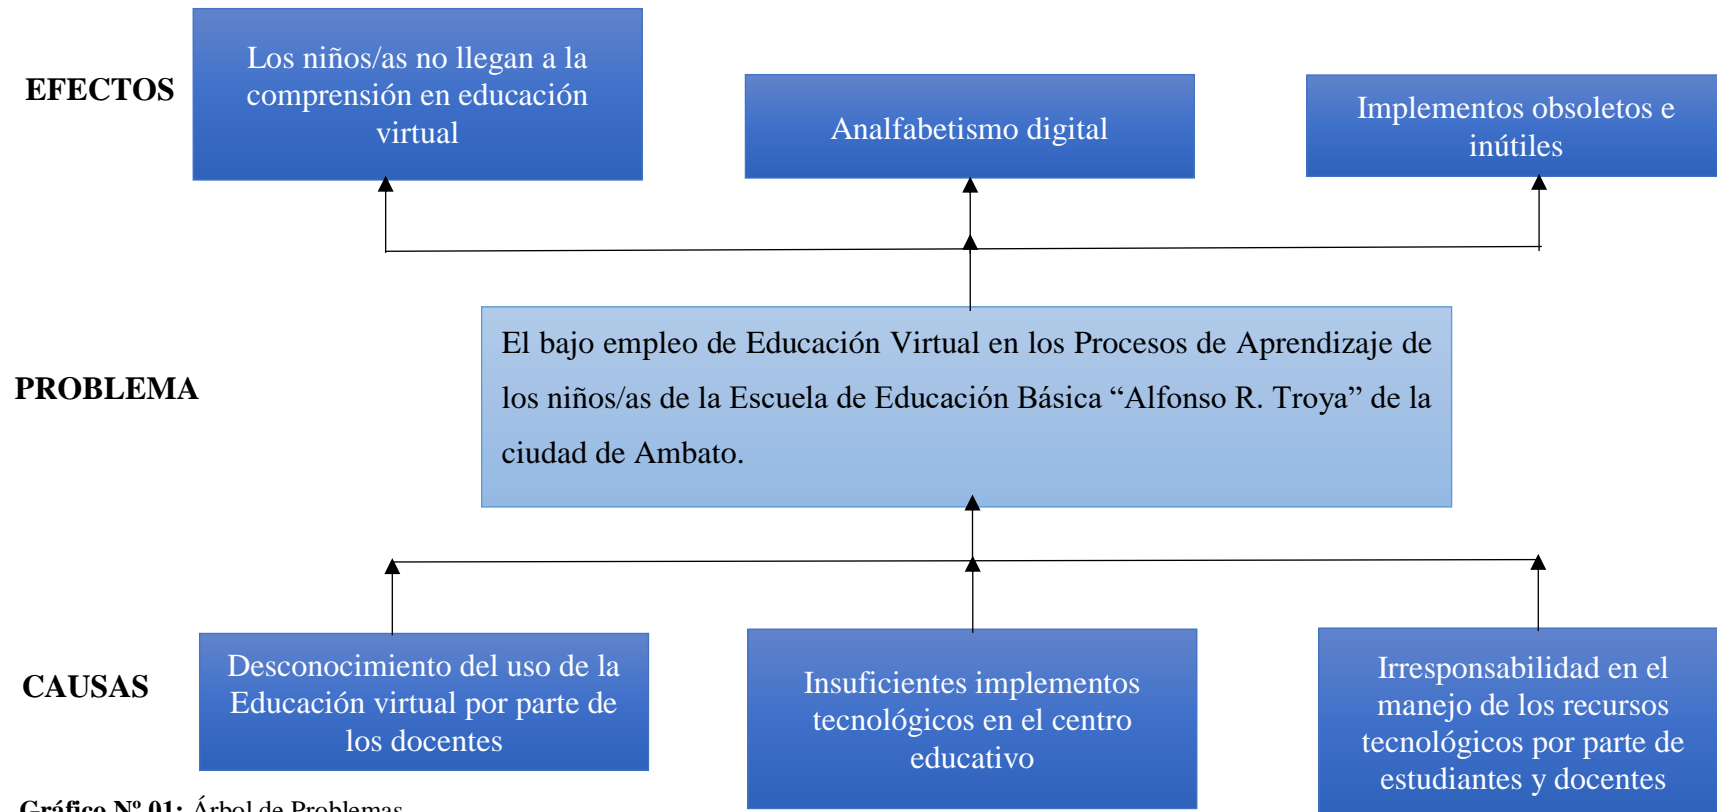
EFECTOS

Los niños/as no llegan a la comprensión en educación virtual

Analfabetismo digital

Implementos obsoletos e inútiles

PROBLEMA

El bajo empleo de Educación Virtual en los Procesos de Aprendizaje de los niños/as de la Escuela de Educación Básica “Alfonso R. Troya” de la ciudad de Ambato.

CAUSAS

Desconocimiento del uso de la Educación virtual por parte de los docentes

Insuficientes implementos tecnológicos en el centro educativo

Irresponsabilidad en el manejo de los recursos tecnológicos por parte de estudiantes y docentes

Gráfico Nº 01: Árbol de Problemas